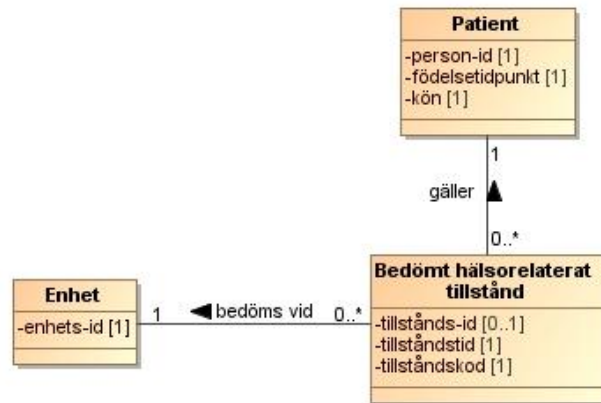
Patient
-person-id [1]
-födelsetidpunkt [1]
-kön [1]

1
gäller
0..*

Enhet
-enhets-id [1]

1
bedöms vid
0..*

Bedömt hälsorelaterat tillstånd
-tillstånds-id [0..1]
-tillståndstid [1]
-tillståndskod [1]